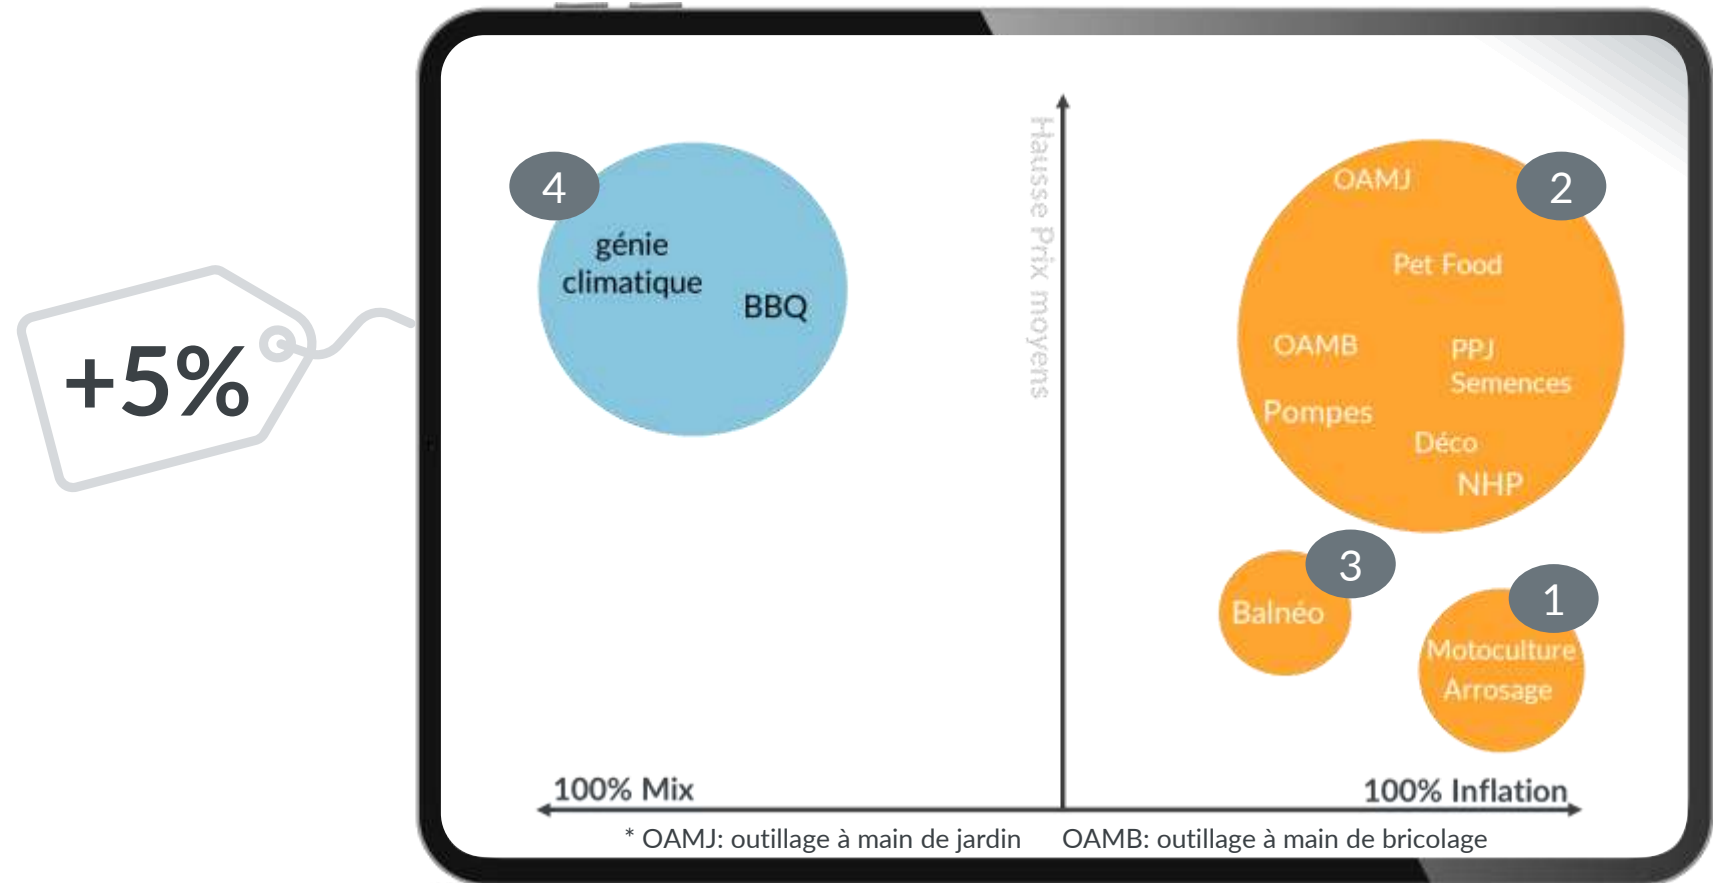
+5%

Hausse Prix moyens

4

génie climatique

BBQ

2

OAMJ

Pet Food

OAMB

PPJ Semences

Pompes

Déco

NHP

3

Balnéo

1

Motoculture Arrosage

100% Mix

100% Inflation

* OAMJ: outillage à main de jardin OAMB: outillage à main de bricolage